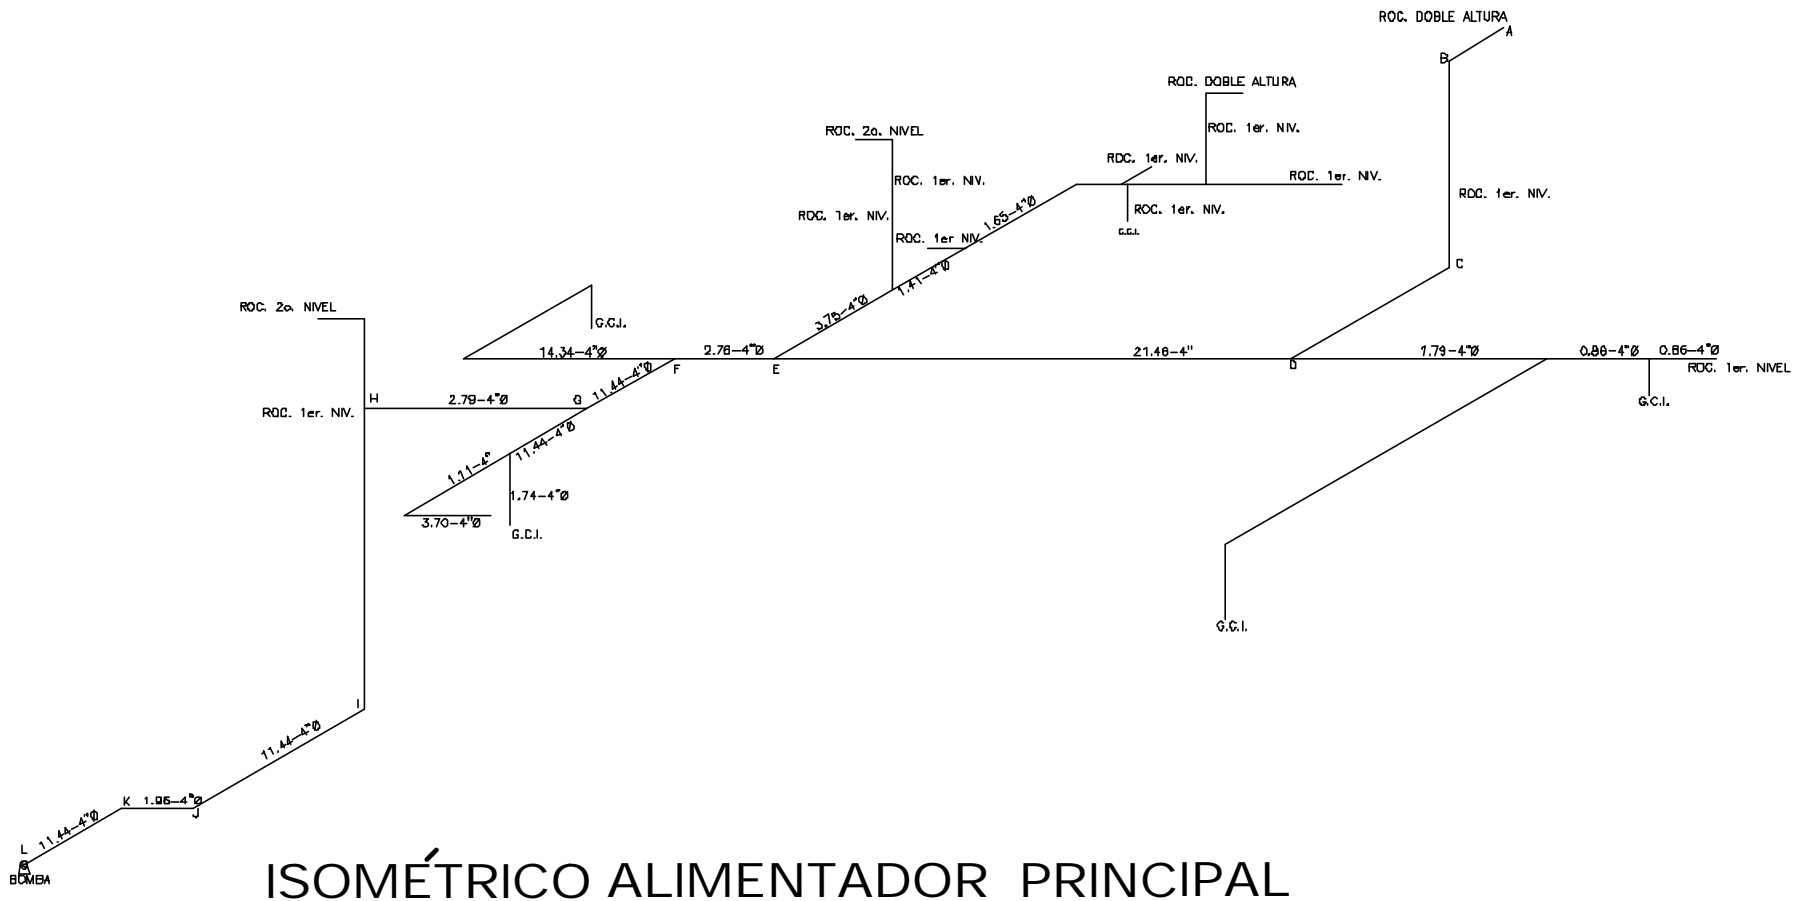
ROC. DOBLE ALTURA
A
B
ROC. DOBLE ALTURA
ROC. 1er. NIV.
ROC. 2o. NIVEL
ROC. 1er. NIV.
ROC. 1er. NIV.
ROC. 1er. NIV.
ROC. 1er. NIV.
ROC. 1er. NIV.
ROC. 1er NIV.
1.65–4"Ø
ROC. 1er. NIV.
G.C.I.
C
ROC. 2o. NIVEL
G.C.I.
3.75–4"Ø
1.41–4"Ø
14.34–4"Ø
2.78–4"Ø
21.46–4"
1.79–4"Ø
0.80–4"Ø
0.86–4"Ø
F
E
D
ROC. 1er. NIVEL
H
2.79–4"Ø
G
11.44–4"Ø
G.C.I.
ROC. 1er. NIV.
11.44–4"Ø
1.11–4"
1.74–4"Ø
3.70–4"Ø
G.C.I.
G.C.I.
I
11.44–4"Ø
K
1.96–4"Ø
J
11.44–4"Ø
L
BOMBA
ISOMÉTRICO ALIMENTADOR PRINCIPAL